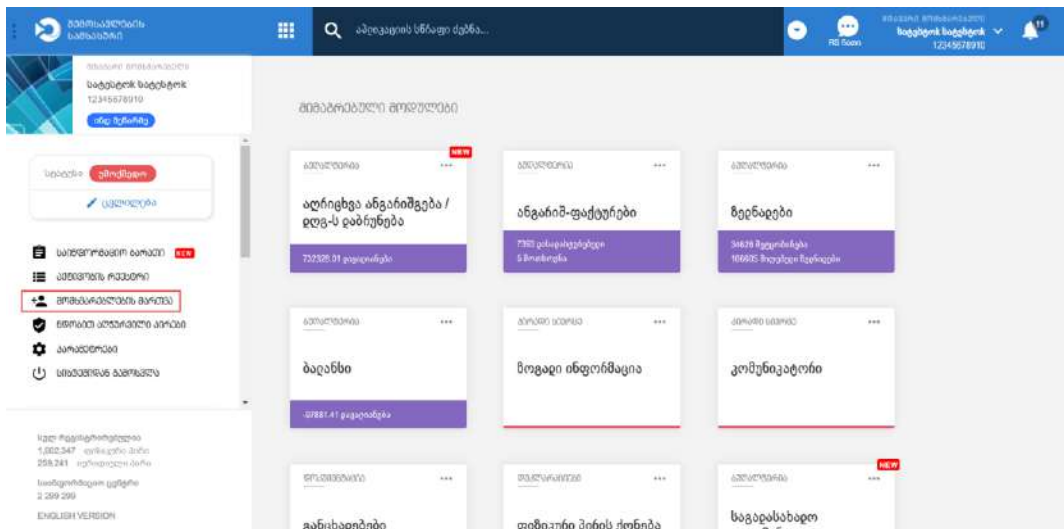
შემოსავლების სამსახური

აპლიკაციის სწრაფი ძებნა...

RS Sos

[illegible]
სატესტო სატესტო
12345678910

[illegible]
სატესტო სატესტო
12345678910
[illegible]

სტატუსი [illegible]
ცვლილება

საინფორმაციო ბარათი NEW
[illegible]
მომხმარებლების მართვა
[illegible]
პარამეტრები
სისტემიდან გამოსვლა

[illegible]
1,002,347 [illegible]
259,241 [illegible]
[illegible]
2 299 299
ENGLISH VERSION

მიმაგრებული მოდულები

NEW
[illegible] ...
აღრიცხვა ანგარიშგება / დღგ-ს დაბრუნება
732325.01 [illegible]

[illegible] ...
ანგარიშ-ფაქტურები
7365 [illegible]
5 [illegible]

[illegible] ...
ზედნადები
34626 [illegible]
106605 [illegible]

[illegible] ...
ბალანსი
-97887.41 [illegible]

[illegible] ...
ზოგადი ინფორმაცია

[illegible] ...
კომუნიკატორი

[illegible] ...
განცხადებები

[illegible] ...
ფიზიკური პირის ქონება

NEW
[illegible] ...
საგადასახადო